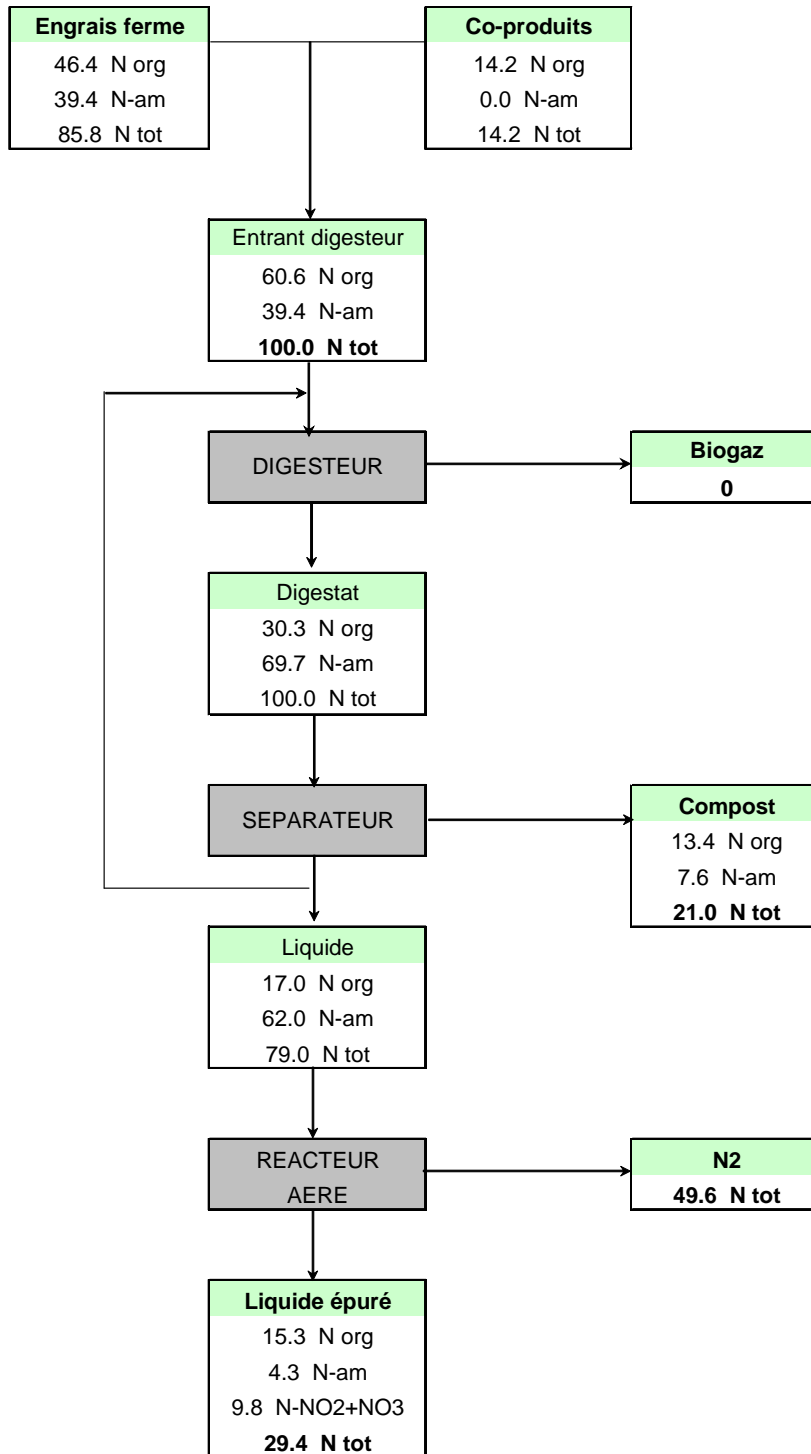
**Engrais ferme**
46.4 N org
39.4 N-am
85.8 N tot

**Co-produits**
14.2 N org
0.0 N-am
14.2 N tot

Entrant digesteur
60.6 N org
39.4 N-am
**100.0 N tot**

DIGESTEUR

**Biogaz**
**0**

Digestat
30.3 N org
69.7 N-am
100.0 N tot

SEPARATEUR

**Compost**
13.4 N org
7.6 N-am
**21.0 N tot**

Liquide
17.0 N org
62.0 N-am
79.0 N tot

REACTEUR AERE

**N2**
**49.6 N tot**

**Liquide épuré**
15.3 N org
4.3 N-am
9.8 N-NO2+NO3
**29.4 N tot**